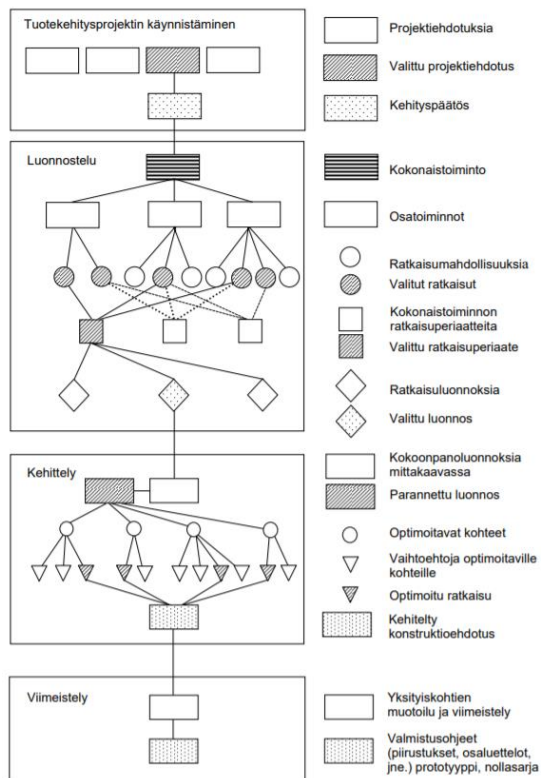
Tuotekehitysprojektin käynnistäminen

Luonnostelu

Kehittely

Viimeistely

Projektiehdotuksia

Valittu projektiehdotus

Kehityspäätös

Kokonaistoiminto

Osatoiminnot

Ratkaisumahdollisuuksia

Valitut ratkaisut

Kokonaistoiminnon ratkaisuperiaatteita

Valittu ratkaisuperiaate

Ratkaisuluonnoksia

Valittu luonnos

Kokoonpanoluonnoksia mittakaavassa

Parannettu luonnos

Optimoitavat kohteet

Vaihtoehtoja optimoitaville kohteille

Optimoitu ratkaisu

Kehitelty konstruktioehdotus

Yksityiskohtien muotoilu ja viimeistely

Valmistusohjeet (piirustukset, osaluettelot, jne.) prototyyppi, nollasarja